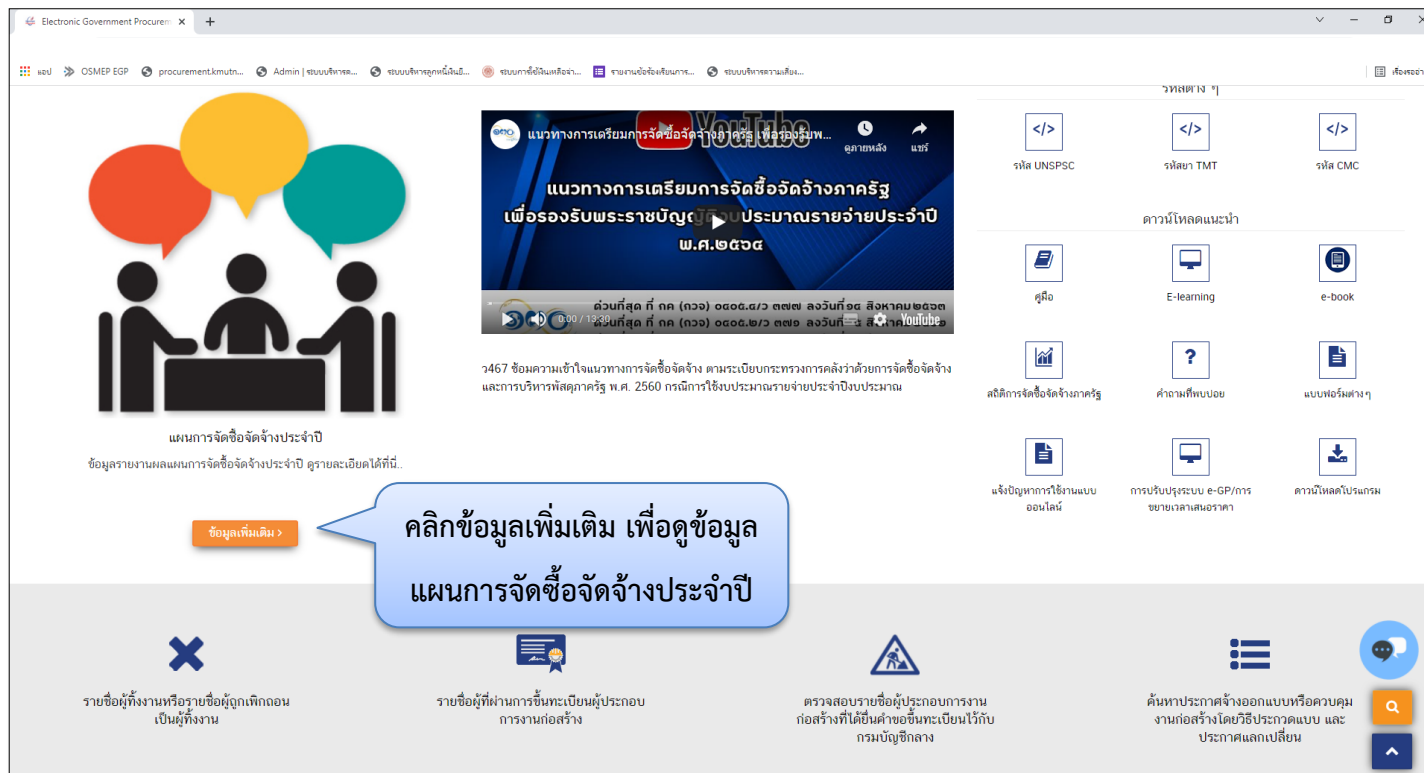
Electronic Government Procurem ×  +

แอป  OSMEP EGP  procurement.kmutn...  Admin | ระบบบริหารจ...  ระบบบริหารลูกหนี้เงินยื...  ระบบการใช้เงินเหลือจ่า...  รายงานข้อร้องเรียนการ...  ระบบบริหารความเสี่ยง...  เรื่องรออ่าน

รหัสต่าง ๆ

แนวทางการเตรียมการจัดซื้อจัดจ้างภาครัฐ เพื่อรองรับพ...  ดูภายหลัง  แชร์

แนวทางการเตรียมการจัดซื้อจัดจ้างภาครัฐ เพื่อรองรับพระราชบัญญัติงบประมาณรายจ่ายประจำปี พ.ศ.๒๕๖๔

ด่วนที่สุด ที่ กค (กวจ) ๐๔๐๕.๒/ว ๓๗๗ ลงวันที่ ๑๙ สิงหาคม ๒๕๖๓

0:00 / 13:30  YouTube

ว467 ซ้อมความเข้าใจแนวทางการจัดซื้อจัดจ้าง ตามระเบียบกระทรวงการคลังว่าด้วยการจัดซื้อจัดจ้างและการบริหารพัสดุภาครัฐ พ.ศ. 2560 กรณีการใช้งบประมาณรายจ่ายประจำปีงบประมาณ

รหัส UNSPSC  รหัสยา TMT  รหัส CMC

ดาวน์โหลดแนะนำ

คู่มือ  E-learning  e-book

สถิติการจัดซื้อจัดจ้างภาครัฐ  คำถามที่พบบ่อย  แบบฟอร์มต่าง ๆ

แจ้งปัญหาการใช้งานแบบออนไลน์  การปรับปรุงระบบ e-GP/การขยายเวลาเสนอราคา  ดาวน์โหลดโปรแกรม

แผนการจัดซื้อจัดจ้างประจำปี

ข้อมูลรายงานผลแผนการจัดซื้อจัดจ้างประจำปี ดูรายละเอียดได้ที่นี่..

ข้อมูลเพิ่มเติม >

คลิกข้อมูลเพิ่มเติม เพื่อดูข้อมูลแผนการจัดซื้อจัดจ้างประจำปี

รายชื่อผู้ทิ้งงานหรือรายชื่อผู้ถูกเพิกถอนเป็นผู้ทิ้งงาน

รายชื่อผู้ที่ผ่านการขึ้นทะเบียนผู้ประกอบการงานก่อสร้าง

ตรวจสอบรายชื่อผู้ประกอบการงานก่อสร้างที่ได้ยื่นคำขอขึ้นทะเบียนไว้กับกรมบัญชีกลาง

ค้นหาประกาศจ้างออกแบบหรือควบคุมงานก่อสร้างโดยวิธีประกวดแบบ และประกาศแลกเปลี่ยน